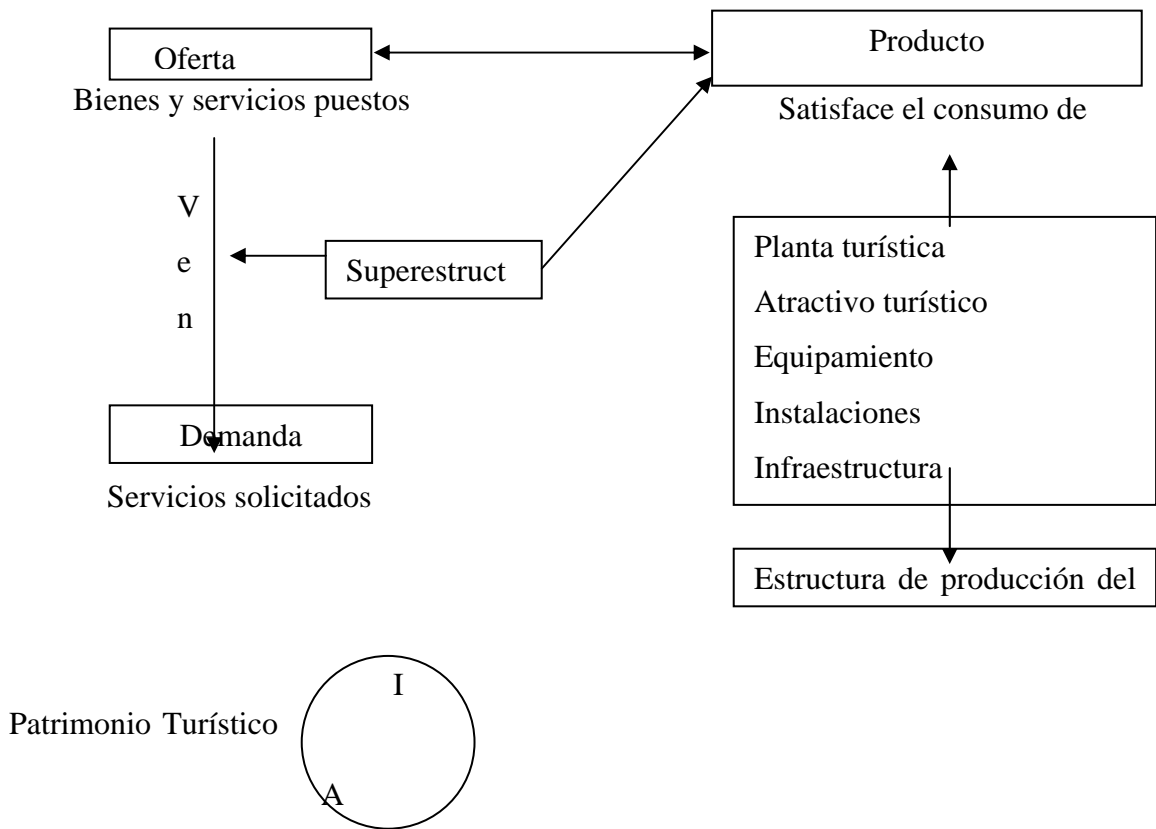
Oferta

Bienes y servicios puestos

Producto

Satisface el consumo de

V
e
n

Superestruct

Planta turística
Atractivo turístico
Equipamiento
Instalaciones
Infraestructura

Demanda

Servicios solicitados

Estructura de producción del

Patrimonio Turístico

I

A